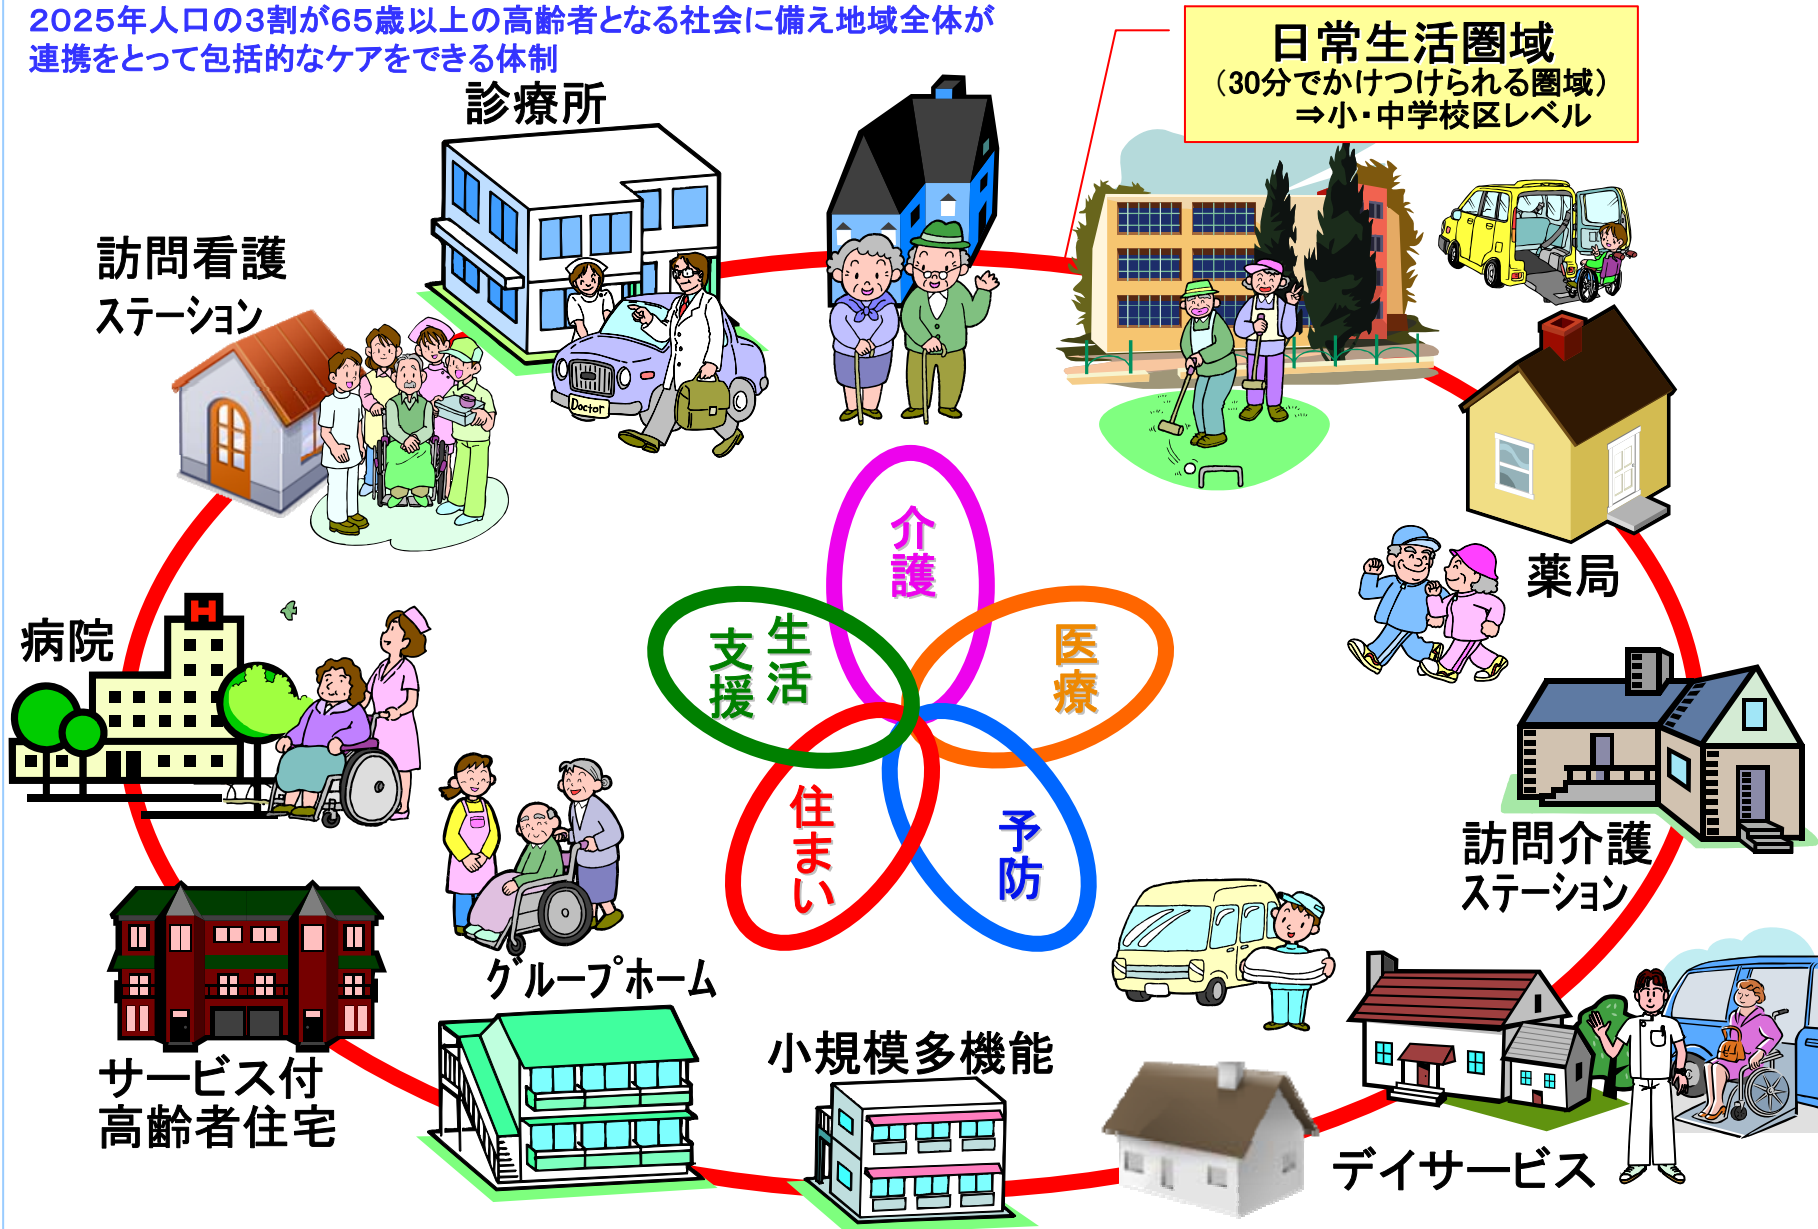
2025年人口の3割が65歳以上の高齢者となる社会に備え地域全体が連携をとって包括的なケアをできる体制

日常生活圏域
（30分でかけつけられる圏域）
⇒小・中学校区レベル

診療所

訪問看護
ステーション

Doctor

薬局

病院

介護

生活
支援

医療

住まい

予防

訪問介護
ステーション

グループホーム

サービス付
高齢者住宅

小規模多機能

デイサービス